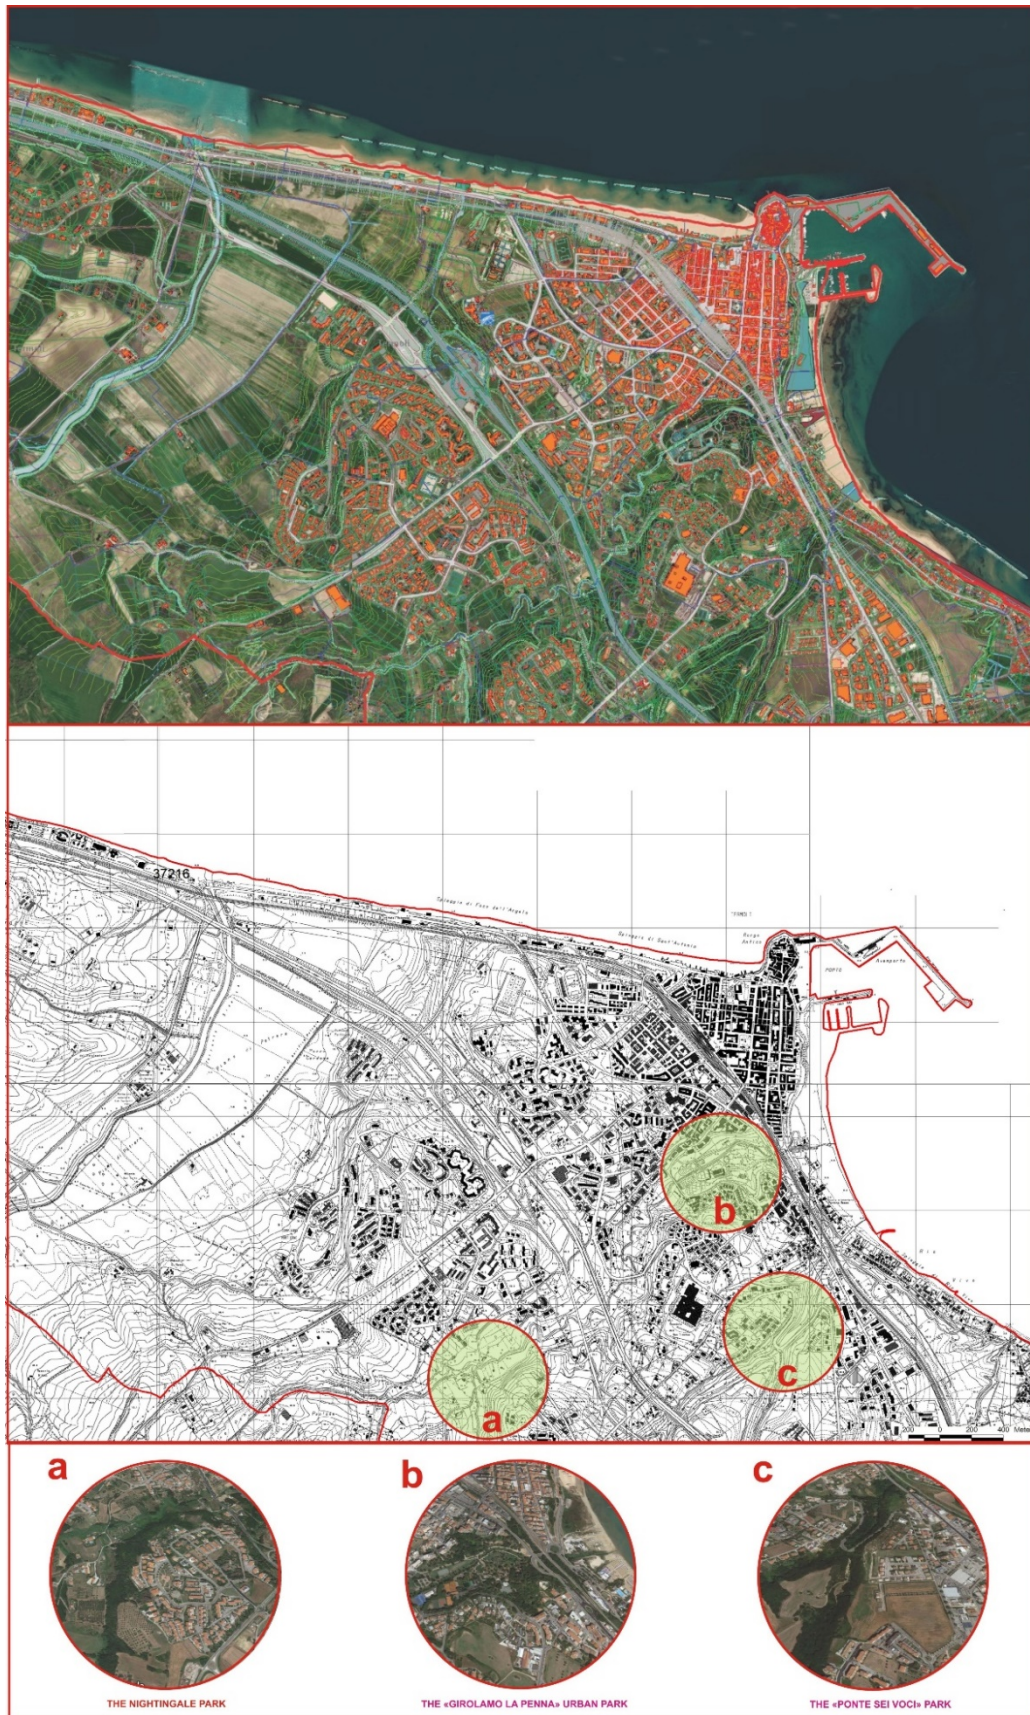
37216

Spiaggia di Pozzo dell'Angelo

Spiaggia di Sant'Antonio

PORTO

Borgo Antico

Avamporto

b

a

c

200 0 200 400 Meters

a

b

c

THE NIGHTINGALE PARK

THE «GIROLAMO LA PENNA» URBAN PARK

THE «PONTE SEI VOCI» PARK